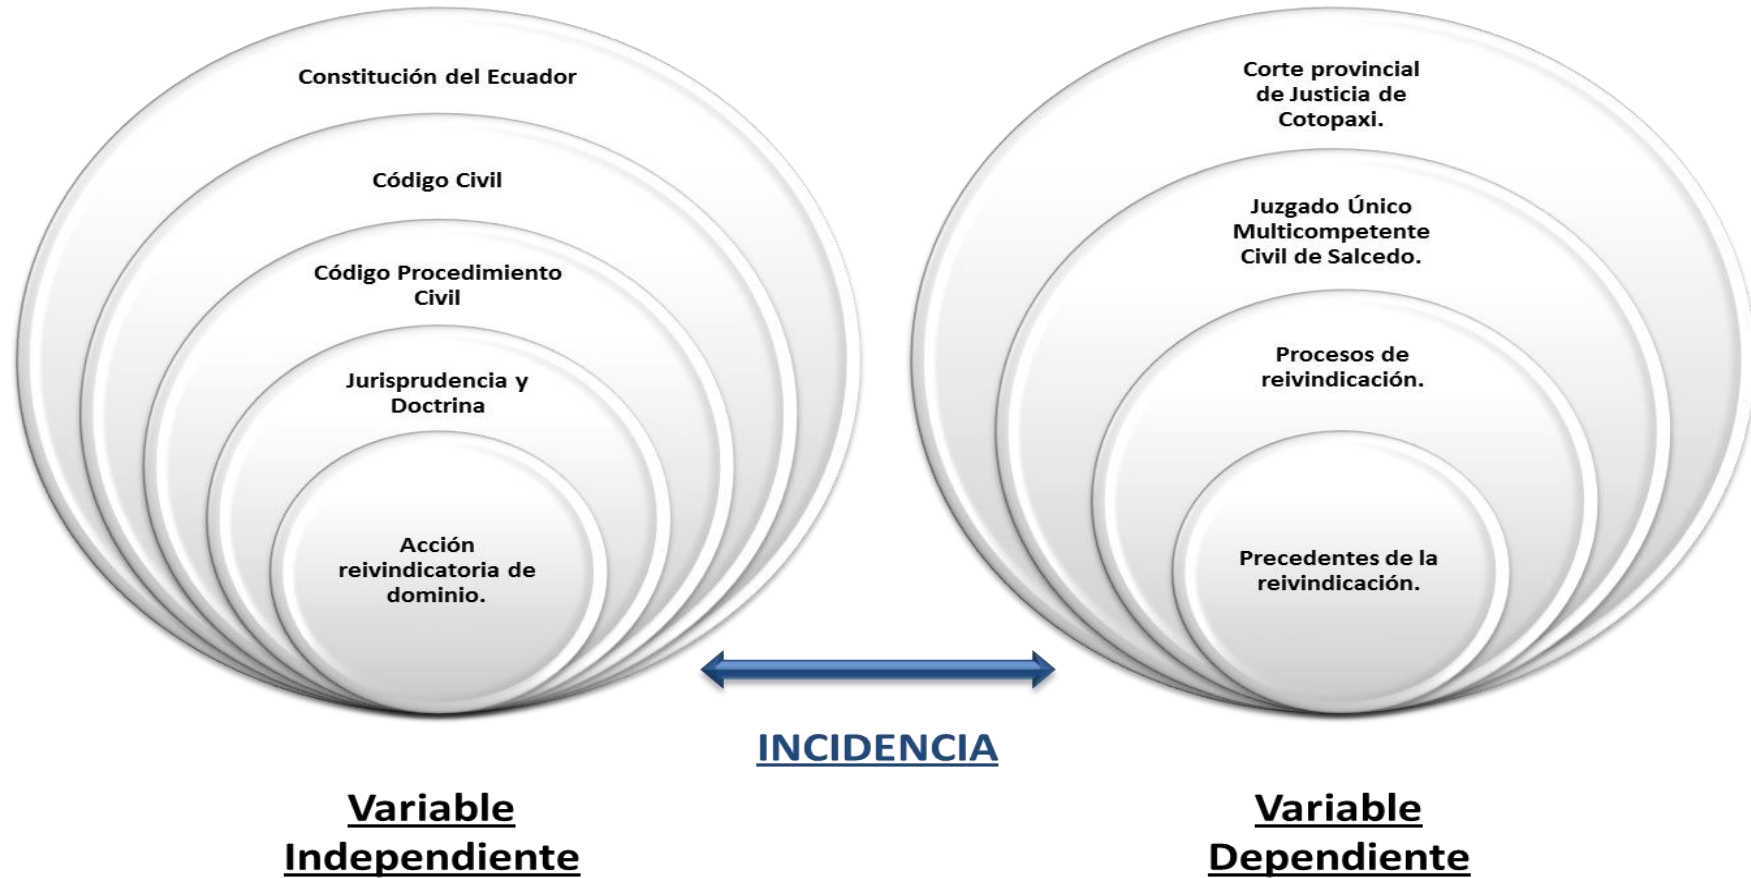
Constitución del Ecuador

Código Civil

Código Procedimiento Civil

Jurisprudencia y Doctrina

Acción reivindicatoria de dominio.

Corte provincial de Justicia de Cotopaxi.

Juzgado Único Multicompetente Civil de Salcedo.

Procesos de reivindicación.

Precedentes de la reivindicación.

INCIDENCIA

Variable Independiente

Variable Dependiente